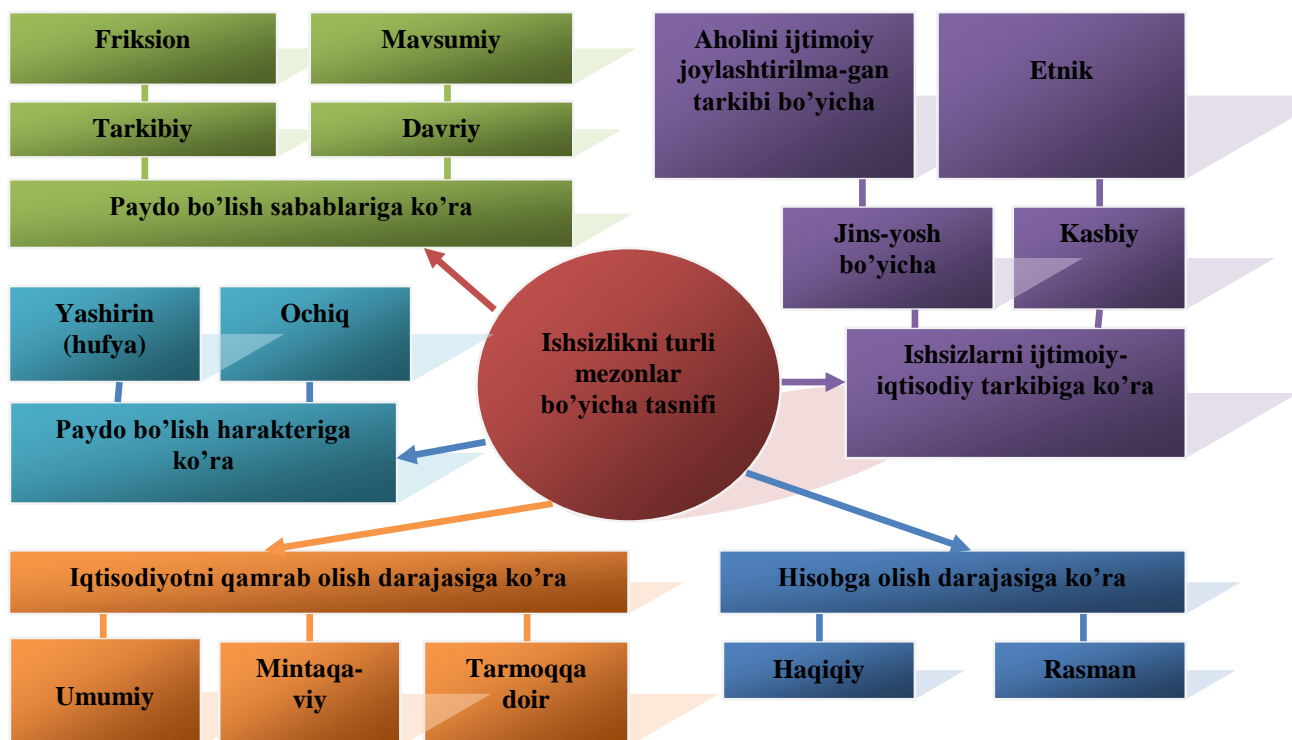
Friksion

Mavsumiy

Tarkibiy

Davriy

Paydo bo'lish sabablariga ko'ra

Aholini ijtimoiy joylashtirilma-gan tarkibi bo'yicha

Etnik

Jins-yosh bo'yicha

Kasbiy

Ishsizlarni ijtimoiy-iqtisodiy tarkibiga ko'ra

Yashirin (hufya)

Ochiq

Paydo bo'lish harakteriga ko'ra

Ishsizlikni turli mezonlar bo'yicha tasnifi

Iqtisodiyotni qamrab olish darajasiga ko'ra

Umumiy

Mintaqa-viy

Tarmoqqa doir

Hisobga olish darajasiga ko'ra

Haqiqiy

Rasman